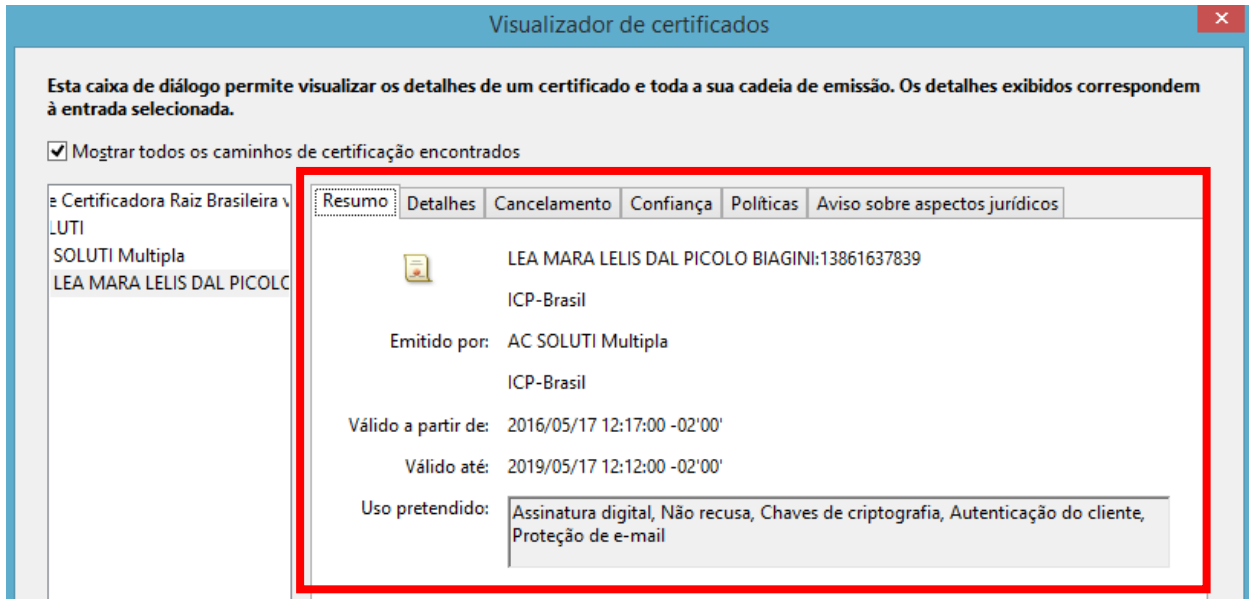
Visualizador de certificados

Esta caixa de diálogo permite visualizar os detalhes de um certificado e toda a sua cadeia de emissão. Os detalhes exibidos correspondem à entrada selecionada.

Mostrar todos os caminhos de certificação encontrados

e Certificadora Raiz Brasileira v
LUTI
SOLUTI Multipla
LEA MARA LELIS DAL PICOLC

Resumo | Detalhes | Cancelamento | Confiança | Políticas | Aviso sobre aspectos jurídicos

LEA MARA LELIS DAL PICOLO BIAGINI:13861637839

ICP-Brasil

Emitido por: AC SOLUTI Multipla

ICP-Brasil

Válido a partir de: 2016/05/17 12:17:00 -02'00'

Válido até: 2019/05/17 12:12:00 -02'00'

Uso pretendido: Assinatura digital, Não recusa, Chaves de criptografia, Autenticação do cliente, Proteção de e-mail